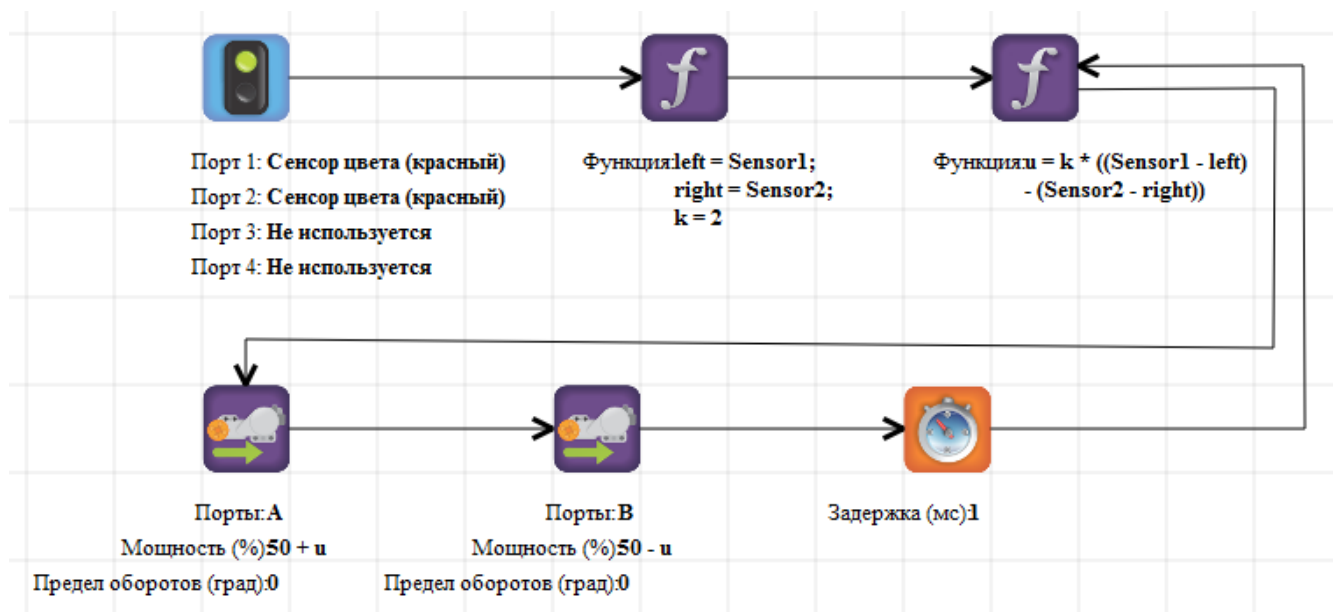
Порт 1: Сенсор цвета (красный)
Порт 2: Сенсор цвета (красный)
Порт 3: Не используется
Порт 4: Не используется

Функция:left = Sensor1;
right = Sensor2;
k = 2

Функция:u = k * ((Sensor1 - left) - (Sensor2 - right))

Порты:A
Мощность (%)50 + u
Предел оборотов (град):0

Порты:B
Мощность (%)50 - u
Предел оборотов (град):0

Задержка (мс):1